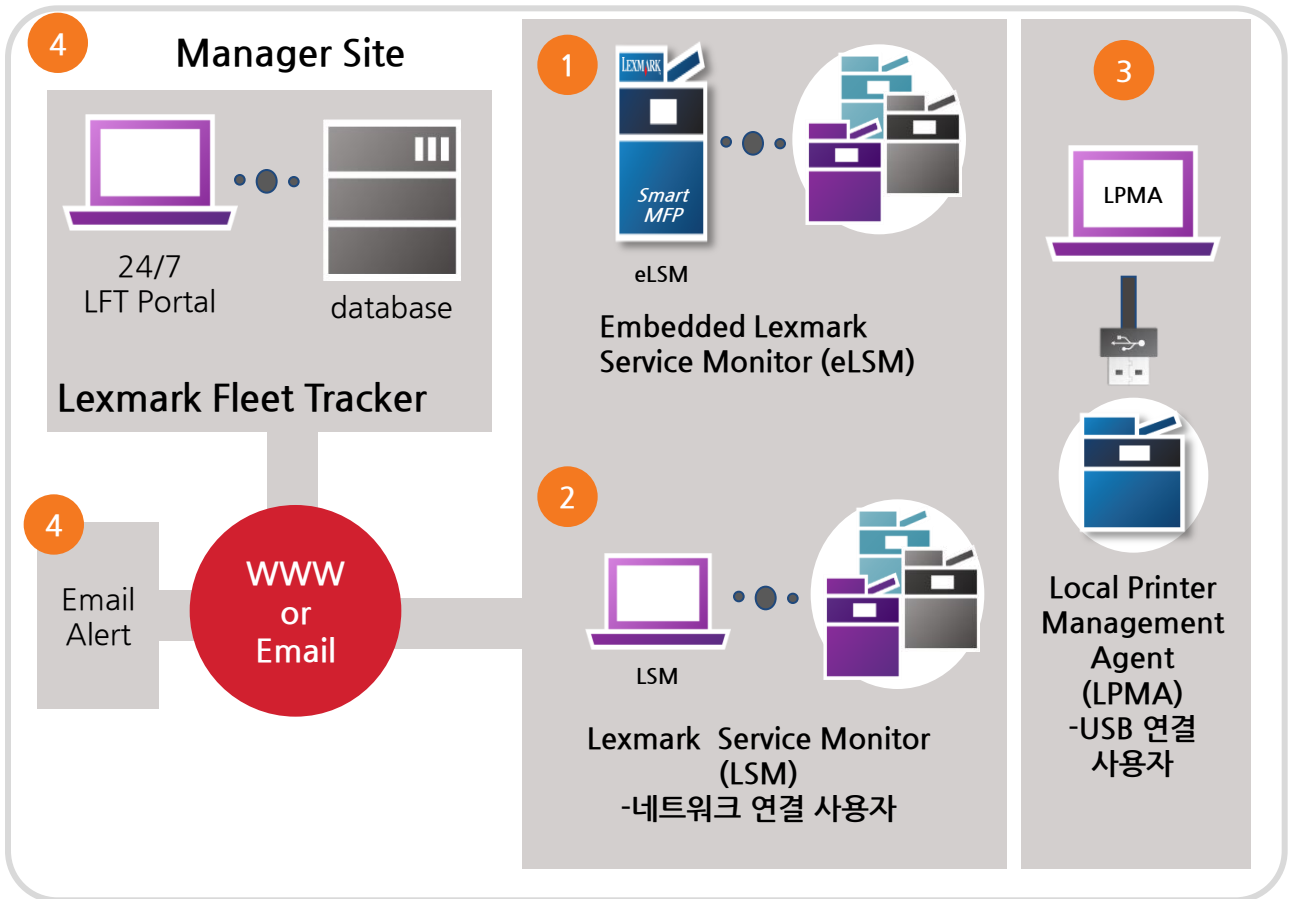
4
Manager Site

24/7
LFT Portal

database

Lexmark Fleet Tracker

4
Email
Alert

WWW
or
Email

1
LEXMARK
Smart
MFP
eLSM

Embedded Lexmark
Service Monitor (eLSM)

2
LSM

Lexmark Service Monitor
(LSM)
-네트워크 연결 사용자

3
LPMA

Local Printer
Management
Agent
(LPMA)
-USB 연결
사용자